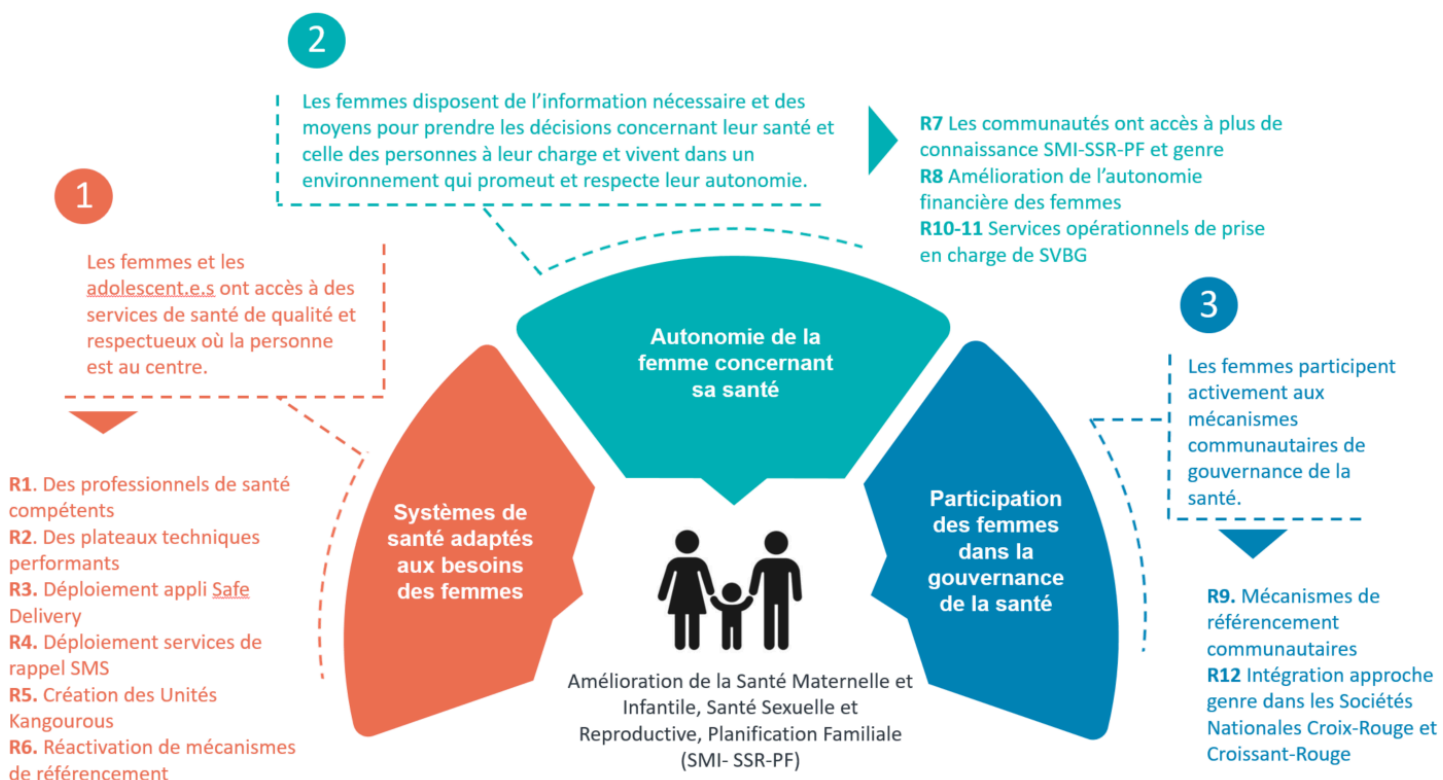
2

Les femmes disposent de l'information nécessaire et des moyens pour prendre les décisions concernant leur santé et celle des personnes à leur charge et vivent dans un environnement qui promeut et respecte leur autonomie.

R7 Les communautés ont accès à plus de connaissance SMI-SSR-PF et genre
R8 Amélioration de l'autonomie financière des femmes
R10-11 Services opérationnels de prise en charge de SVBG

1

Les femmes et les adolescent.e.s ont accès à des services de santé de qualité et respectueux où la personne est au centre.

R1. Des professionnels de santé compétents
R2. Des plateaux techniques performants
R3. Déploiement appli Safe Delivery
R4. Déploiement services de rappel SMS
R5. Création des Unités Kangourous
R6. Réactivation de mécanismes de référencement

Autonomie de la femme concernant sa santé

Systèmes de santé adaptés aux besoins des femmes

Participation des femmes dans la gouvernance de la santé

Amélioration de la Santé Maternelle et Infantile, Santé Sexuelle et Reproductive, Planification Familiale (SMI- SSR-PF)

3

Les femmes participent activement aux mécanismes communautaires de gouvernance de la santé.

R9. Mécanismes de référencement communautaires
R12 Intégration approche genre dans les Sociétés Nationales Croix-Rouge et Croissant-Rouge